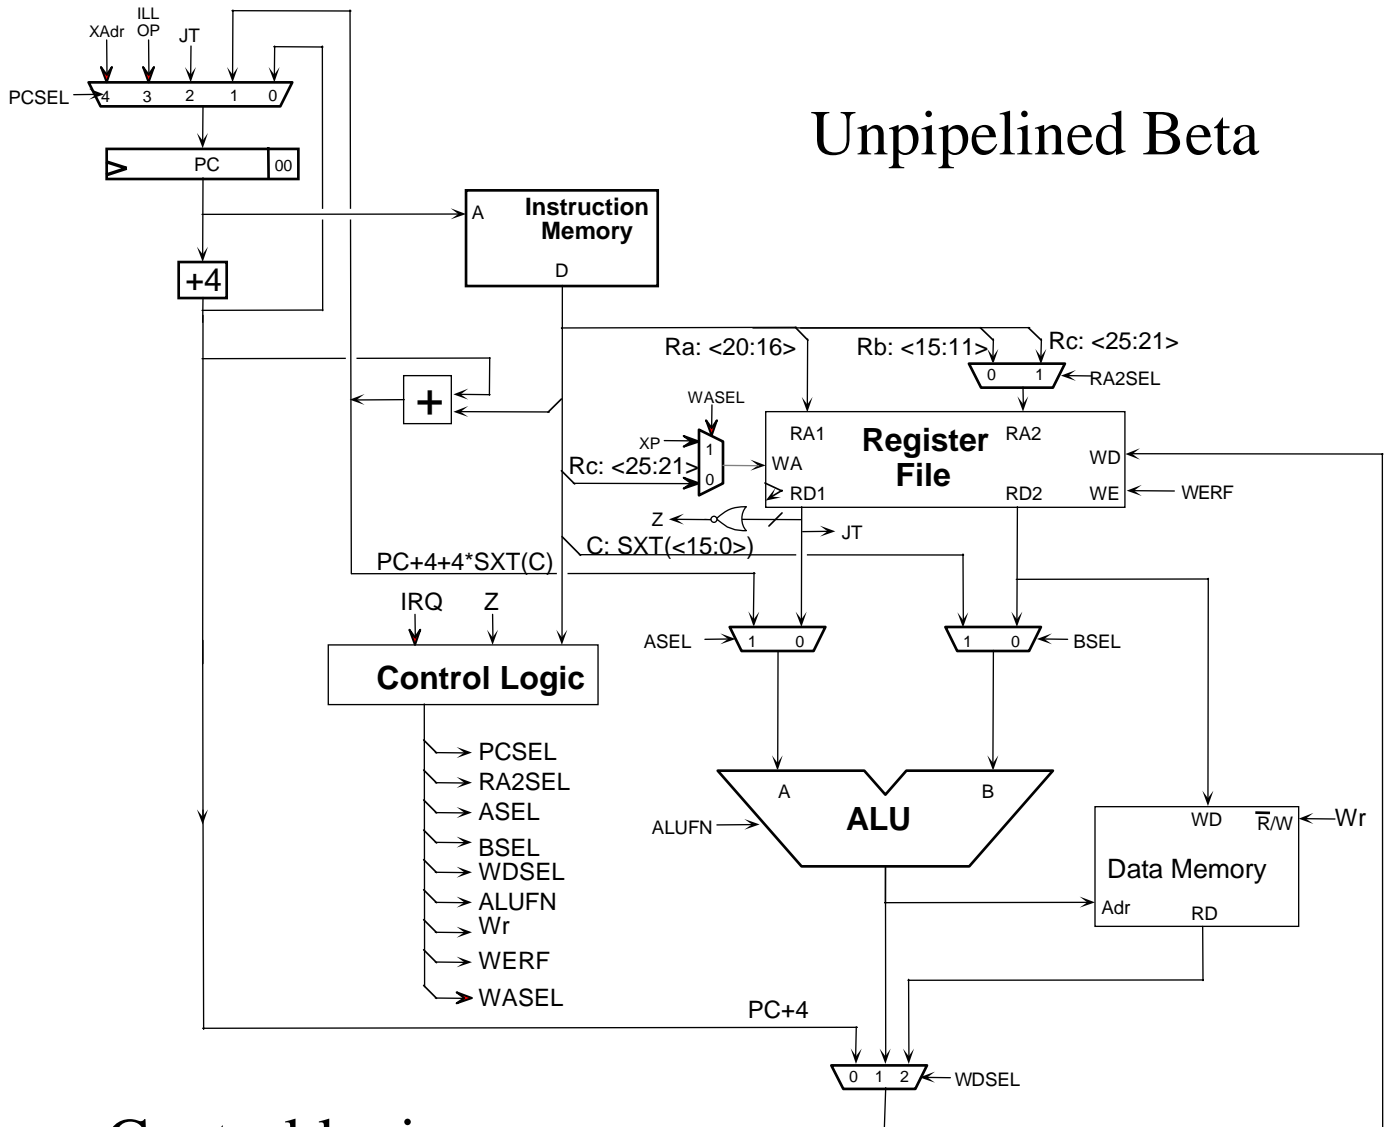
Unpipelined Beta

XAdr
ILL OP
JT
PCSEL
4 3 2 1 0
PC
00
A
Instruction Memory
D
+4
Ra: <20:16>
Rb: <15:11>
Rc: <25:21>
0 1
RA2SEL
+
WASEL
XP
1
0
Rc: <25:21>
RA1
WA
RD1
Register File
RA2
RD2
WD
WE
WERF
Z
JT
C: SXT(<15:0>)
PC+4+4*SXT(C)
IRQ
Z
Control Logic
ASEL
1 0
1 0
BSEL
PCSEL
RA2SEL
ASEL
BSEL
WDSEL
ALUFN
Wr
WERF
WASEL
A
B
ALU
ALUFN
WD
$\overline{R}$/W
Wr
Data Memory
Adr
RD
PC+4
0 1 2
WDSEL

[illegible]